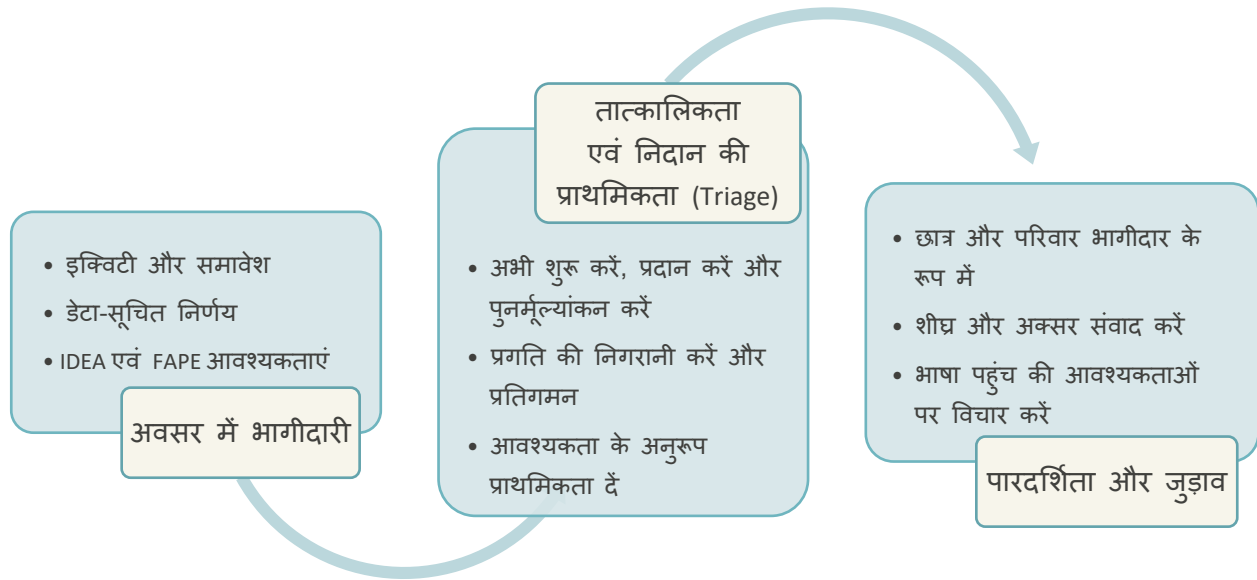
• इक्विटी और समावेश
• डेटा-सूचित निर्णय
• IDEA एवं FAPE आवश्यकताएं

अवसर में भागीदारी

तात्कालिकता एवं निदान की प्राथमिकता (Triage)

• अभी शुरू करें, प्रदान करें और पुनर्मूल्यांकन करें
• प्रगति की निगरानी करें और प्रतिगमन
• आवश्यकता के अनुरूप प्राथमिकता दें

• छात्र और परिवार भागीदार के रूप में
• शीघ्र और अक्सर संवाद करें
• भाषा पहुंच की आवश्यकताओं पर विचार करें

पारदर्शिता और जुड़ाव